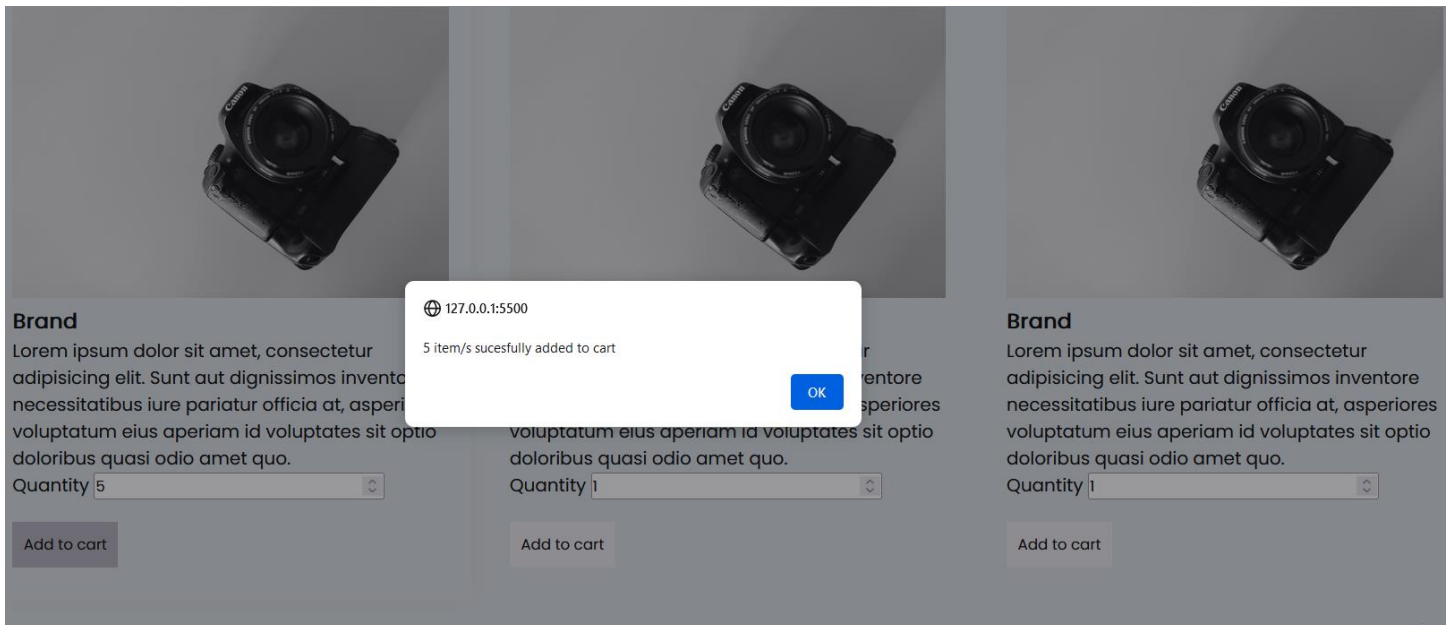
Canon

Brand
Lorem ipsum dolor sit amet, consectetur adipisicing elit. Sunt aut dignissimos invento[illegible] necessitatibus iure pariatur officia at, asperi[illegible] voluptatum eius aperiam id voluptates sit optio doloribus quasi odio amet quo.
Quantity 5

Add to cart

127.0.0.1:5500

5 item/s sucesfully added to cart

OK

Canon

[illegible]r
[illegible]ventore
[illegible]speriores
voluptatum eius aperiam id voluptates sit optio doloribus quasi odio amet quo.
Quantity 1

Add to cart

Canon

Brand
Lorem ipsum dolor sit amet, consectetur adipisicing elit. Sunt aut dignissimos inventore necessitatibus iure pariatur officia at, asperiores voluptatum eius aperiam id voluptates sit optio doloribus quasi odio amet quo.
Quantity 1

Add to cart